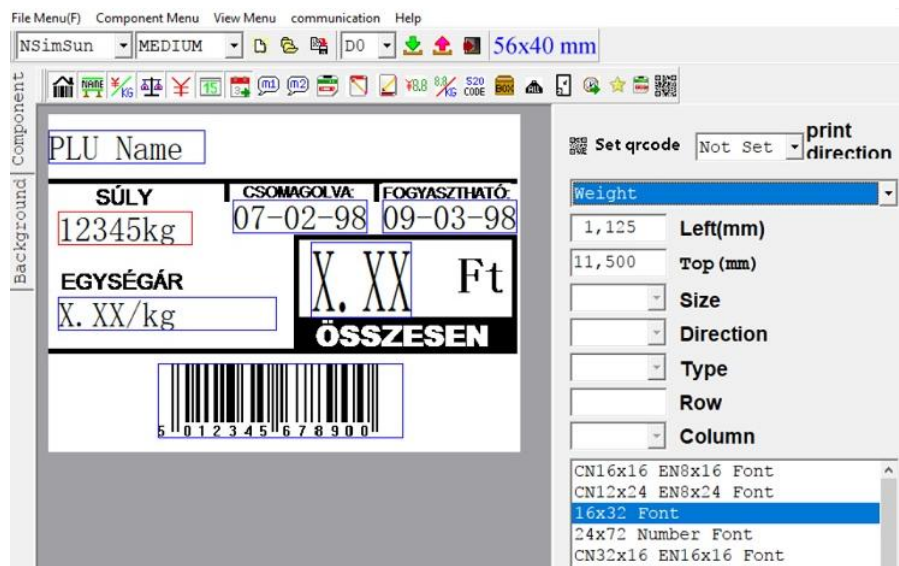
File Menu(F) Component Menu View Menu communication Help

NSimSun MEDIUM D0 56x40 mm

Component Background

PLU Name

SÚLY
12345kg

CSOMAGOLVA:
07-02-98

FOGYASZTHATÓ:
09-03-98

EGYSÉGÁR
X.XX/kg

X.XX Ft
ÖSSZESEN

5 012345 678900

Set qrcode Not Set print direction

Weight

1,125 Left(mm)

11,500 Top (mm)

Size

Direction

Type

Row

Column

CN16x16 EN8x16 Font
CN12x24 EN8x24 Font
16x32 Font
24x72 Number Font
CN32x16 EN16x16 Font